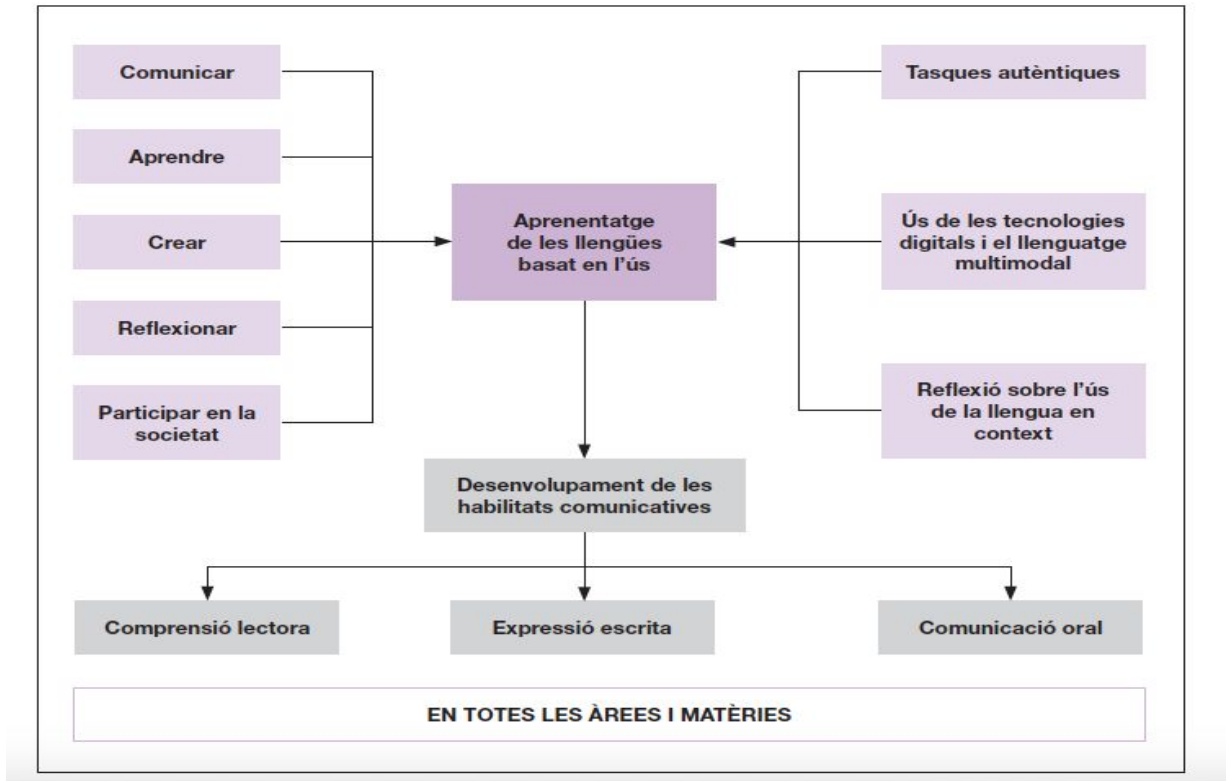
Comunicar

Aprendre

Crear

Reflexionar

Participar en la societat

Aprenentatge de les llengües basat en l'ús

Tasques autèntiques

Ús de les tecnologies digitals i el llenguatge multimodal

Reflexió sobre l'ús de la llengua en context

Desenvolupament de les habilitats comunicatives

Comprensió lectora

Expressió escrita

Comunicació oral

EN TOTES LES ÀREES I MATÈRIES